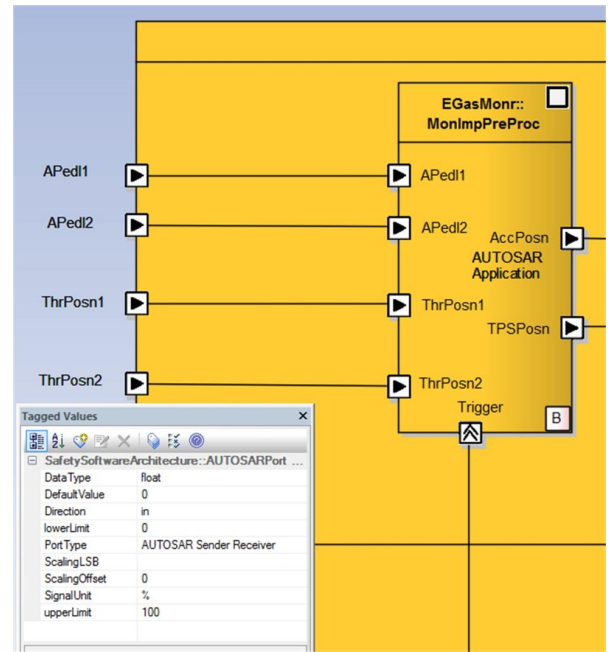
EGasMonr::
MonImpPreProc

APedl1

APedl2

ThrPosn1

ThrPosn2

APedl1

APedl2

ThrPosn1

ThrPosn2

AccPosn

AUTOSAR
Application

TPSPosn

Trigger

B

Tagged Values ×

⊟ SafetySoftwareArchitecture::AUTOSARPort ...

| | |
|---|---|
| DataType | float |
| DefaultValue | 0 |
| Direction | in |
| lowerLimit | 0 |
| PortType | AUTOSAR Sender Receiver |
| ScalingLSB | |
| ScalingOffset | 0 |
| SignalUnit | % |
| upperLimit | 100 |